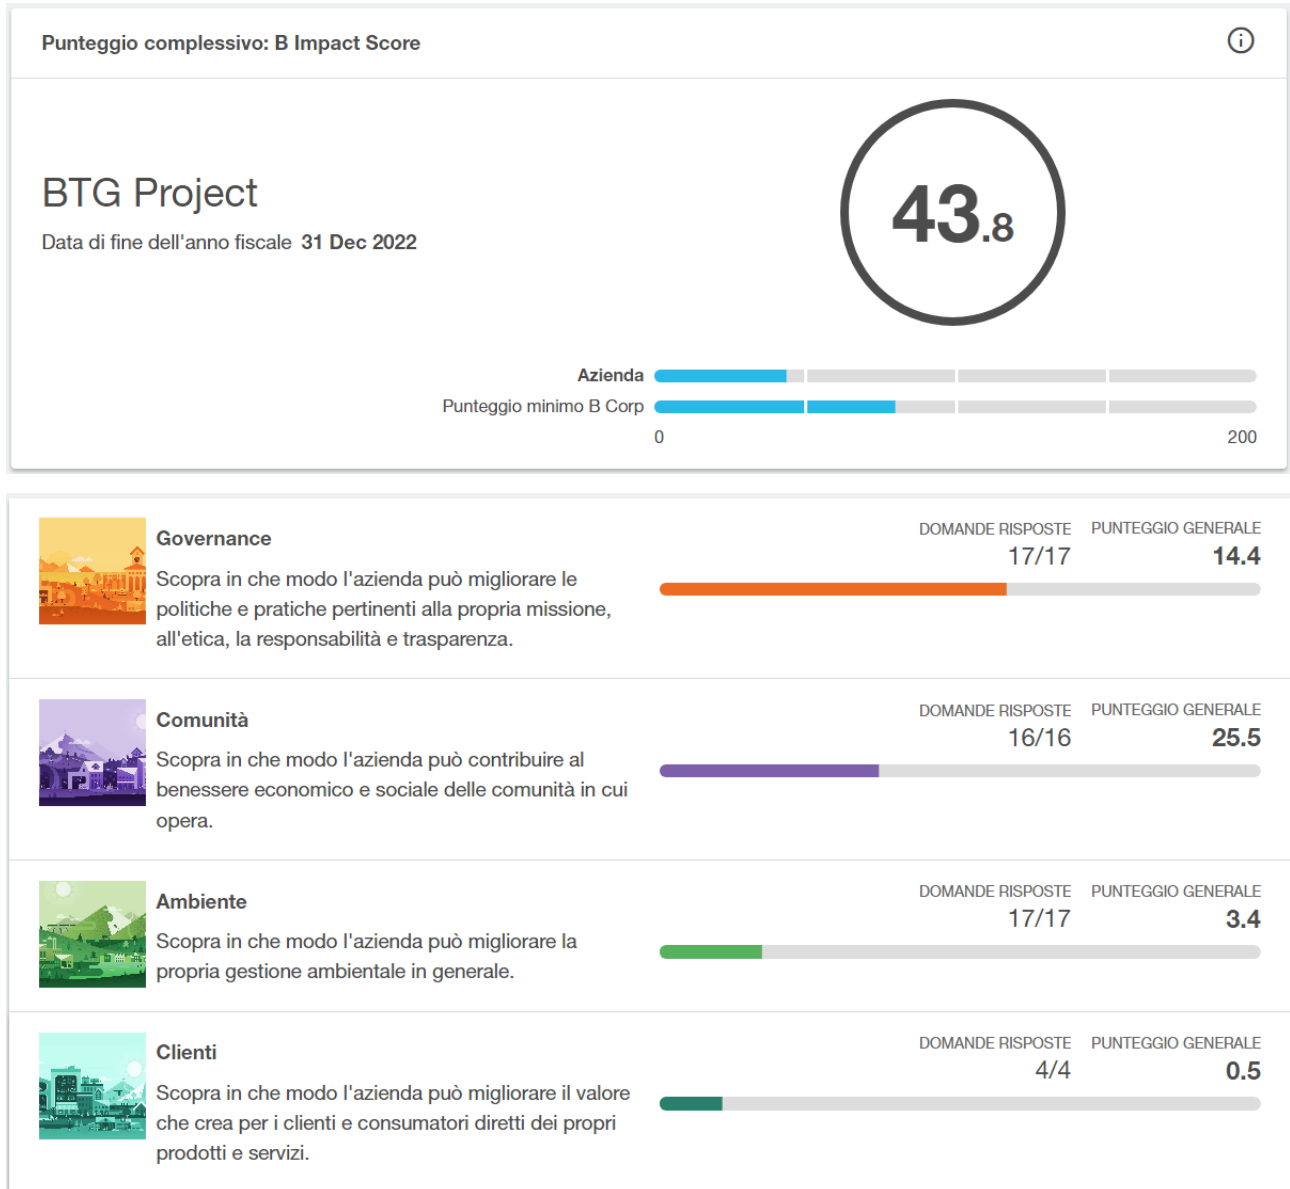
Punteggio complessivo: B Impact Score

BTG Project

Data di fine dell'anno fiscale **31 Dec 2022**

43.8

Azienda

Punteggio minimo B Corp

0

200

Governance

Scopra in che modo l'azienda può migliorare le politiche e pratiche pertinenti alla propria missione, all'etica, la responsabilità e trasparenza.

DOMANDE RISPOSTE
17/17

PUNTEGGIO GENERALE
14.4

Comunità

Scopra in che modo l'azienda può contribuire al benessere economico e sociale delle comunità in cui opera.

DOMANDE RISPOSTE
16/16

PUNTEGGIO GENERALE
25.5

Ambiente

Scopra in che modo l'azienda può migliorare la propria gestione ambientale in generale.

DOMANDE RISPOSTE
17/17

PUNTEGGIO GENERALE
3.4

Clienti

Scopra in che modo l'azienda può migliorare il valore che crea per i clienti e consumatori diretti dei propri prodotti e servizi.

DOMANDE RISPOSTE
4/4

PUNTEGGIO GENERALE
0.5